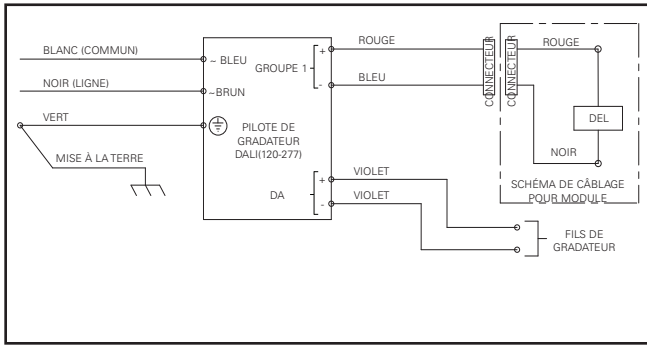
BLANC (COMMUN)

~ BLEU

NOIR (LIGNE)

~BRUN

VERT

MISE À LA TERRE

GROUPE 1

+

-

PILOTE DE GRADATEUR DALI(120-277)

DA

+

-

ROUGE

BLEU

VIOLET

VIOLET

CONNECTEUR

CONNECTEUR

ROUGE

DEL

NOIR

SCHÉMA DE CÂBLAGE POUR MODULE

FILS DE GRADATEUR